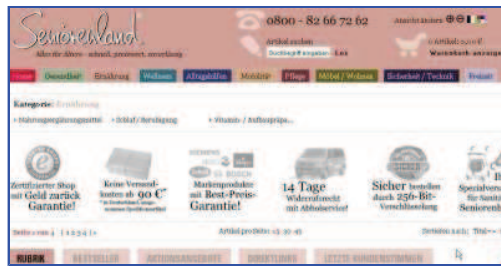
Seniorenland
Alles für Ältere - schnell, preiswert, zuverlässig

0800 - 82 66 72 62

Ansicht ändern

Artikel suchen
Suchbegriff eingeben Los

0 Artikel: 0,00 €
Warenkorb anzeigen

Startseite | Gesundheit | Ernährung | Wellness | Alltagshilfen | Mobilität | Pflege | Möbel / Wohnen | Sicherheit / Technik | Freizeit

Kategorie: Ernährung

» Nahrungsergänzungsmittel » Schlaf-/Beruhigung » Vitamin-/Aufbaupräp...

Zertifizierter Shop mit Geld zurück Garantie!

Keine Versandkosten ab 90 €*

SIEMENS BOSCH
Markenprodukte mit Best-Preis-Garantie!

14 Tage Widerrufsrecht mit Abholservice!

Sicher bestellen durch 256-Bit-Verschlüsselung

Spezialversand für Senioren

Seite 1 von 5 | 1 2 3 4 5 »

Artikel pro Seite: 15 30 45

Sortieren nach: Titel

RUBRIK | BESTSELLER | AKTIONSANGEBOTE | ÜBERBLICK | LETZTE KUNDENSTIMMEN